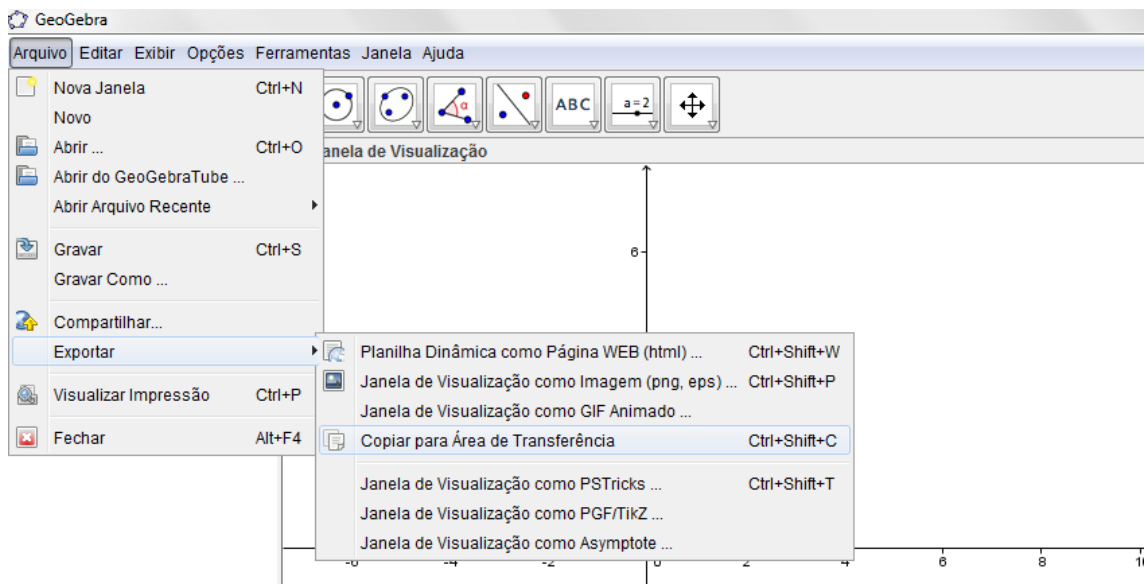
GeoGebra

Arquivo Editar Exibir Opções Ferramentas Janela Ajuda

Nova Janela Ctrl+N
Novo
Abrir ... Ctrl+O
Abrir do GeoGebraTube ...
Abrir Arquivo Recente
Gravar Ctrl+S
Gravar Como ...
Compartilhar...
Exportar
Visualizar Impressão Ctrl+P
Fechar Alt+F4

ABC
a = 2

anela de Visualização

6

Planilha Dinâmica como Página WEB (html) ... Ctrl+Shift+W
Janela de Visualização como Imagem (png, eps) ... Ctrl+Shift+P
Janela de Visualização como GIF Animado ...
Copiar para Área de Transferência Ctrl+Shift+C
Janela de Visualização como PSTricks ... Ctrl+Shift+T
Janela de Visualização como PGF/TikZ ...
Janela de Visualização como Asymptote ...

-6 -4 -2 0 2 4 6 8 10